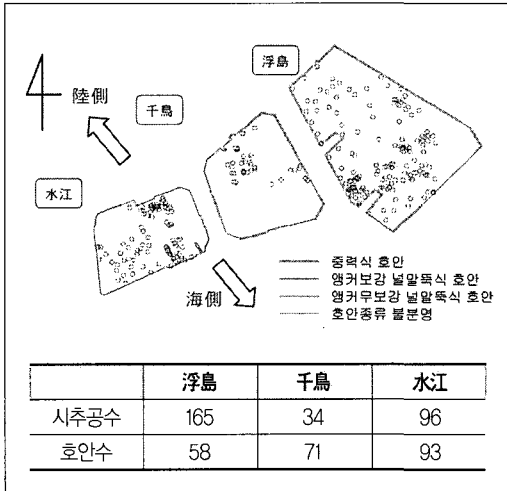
浮島

陸側

千島

水江

중력식 호안
앵커보강 널말뚝식 호안
앵커무보강 널말뚝식 호안
호안종류 불분명

海側

| | 浮島 | 千鳥 | 水江 |
|---|---|---|---|
| 시추공수 | 165 | 34 | 96 |
| 호안수 | 58 | 71 | 93 |